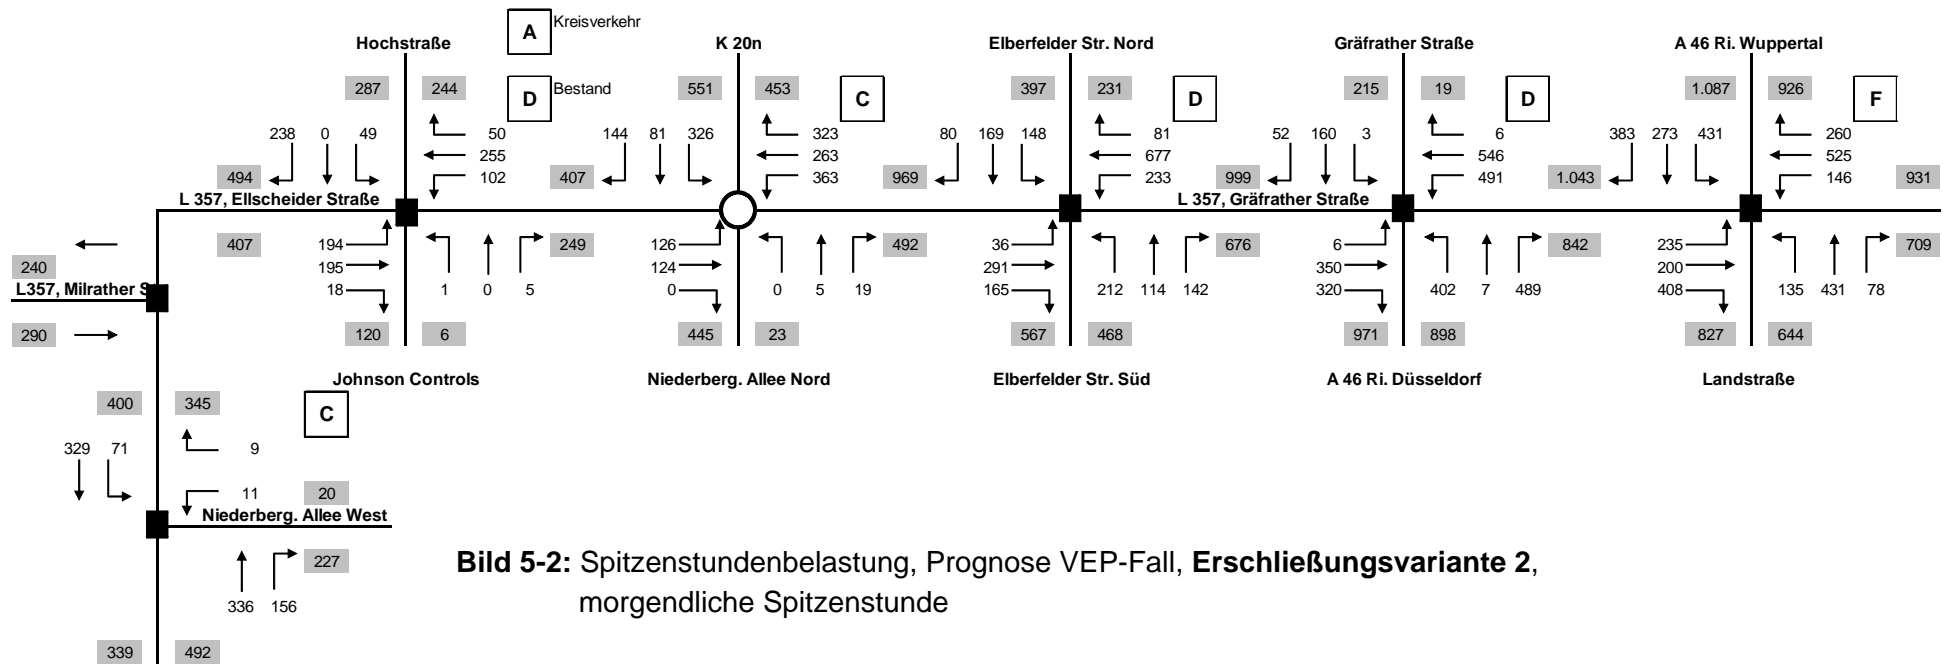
A Kreisverkehr

D Bestand

Hochstraße

287 244

238 0 49

50
255
102

494

L 357, Ellscheider Straße

407

194
195
18

1 0 5

249

120 6

Johnson Controls

K 20n

551 453 C

144 81 326

323
263
363

407

126
124
0

0 5 19

492

445 23

Niederberg. Allee Nord

Elberfelder Str. Nord

397 231 D

80 169 148

81
677
233

969

36
291
165

212 114 142

676

567 468

Elberfelder Str. Süd

Gräfrather Straße

215 19 D

52 160 3

6
546
491

999

L 357, Gräfrather Straße

6
350
320

402 7 489

842

971 898

A 46 Ri. Düsseldorf

A 46 Ri. Wuppertal

1.087 926 F

383 273 431

260
525
146

1.043

931

235
200
408

135 431 78

709

827 644

Landstraße

240

L357, Milrather S

290

400 345

C

329 71

9

11 20

Niederberg. Allee West

336 156

227

339 492

**Bild 5-2:** Spitzenstundenbelastung, Prognose VEP-Fall, **Erschließungsvariante 2**, morgendliche Spitzenstunde